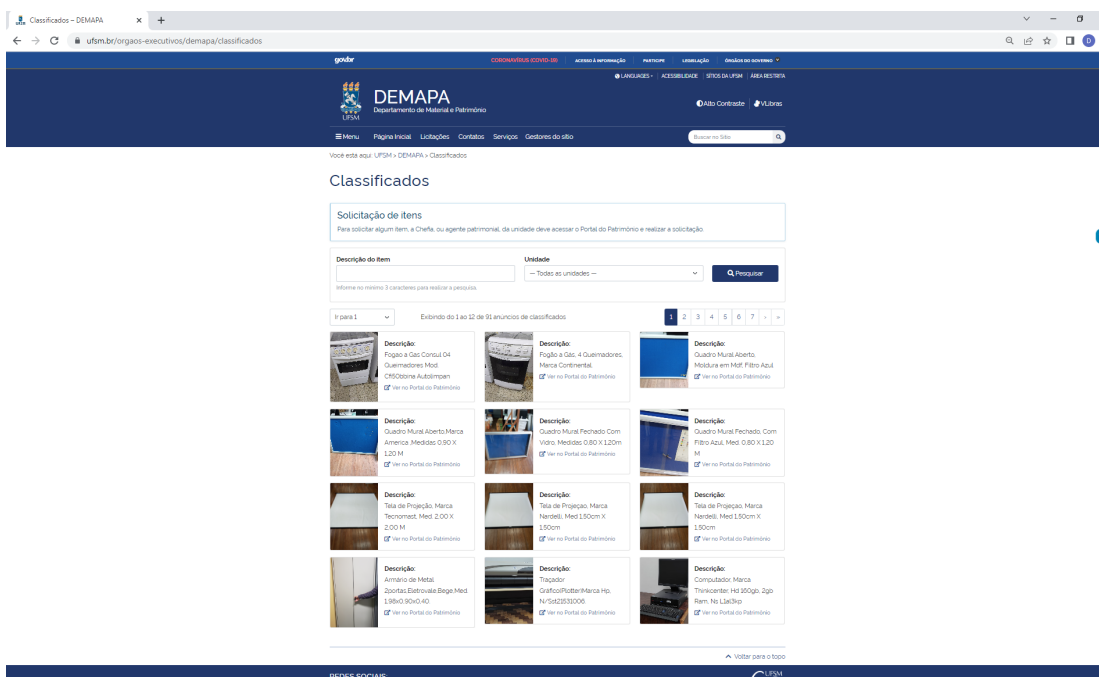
Classificados – DEMAPA ×  +

ufsm.br/orgaos-executivos/demapa/classificados

gov.br  CORONAVÍRUS (COVID-19)  ACESSO À INFORMAÇÃO  PARTICIPE  LEGISLAÇÃO  ÓRGÃOS DO GOVERNO

LANGUAGES  ACESSIBILIDADE  SITIOS DA UFSM  ÁREA RESTRITA

UFSM

DEMAPA
Departamento de Material e Patrimônio

Alto Contraste  VLibras

≡Menu  Página Inicial  Licitações  Contatos  Serviços  Gestores do sítio

Buscar no Sítio

Você está aqui: UFSM > DEMAPA > Classificados

Classificados

Solicitação de itens
Para solicitar algum item, a Chefia, ou agente patrimonial, da unidade deve acessar o Portal do Patrimônio e realizar a solicitação.

Descrição do item

Informe no mínimo 3 caracteres para realizar a pesquisa.

Unidade
— Todas as unidades —

Pesquisar

Ir para 1

Exibindo do 1 ao 12 de 91 anuncios de classificados

1 2 3 4 5 6 7 › »

Descrição:
Fogao a Gas Consul 04 Queimadores Mod. Cfs50bbina Autolimpan
Ver no Portal do Patrimônio

Descrição:
Fogão a Gás, 4 Queimadores, Marca Continental
Ver no Portal do Patrimônio

Descrição:
Quadro Mural Aberto, Moldura em Mdf, Filtro Azul
Ver no Portal do Patrimônio

Descrição:
Quadro Mural Aberto,Marca America ,Medidas 0,90 X 1,20 M
Ver no Portal do Patrimônio

Descrição:
Quadro Mural Fechado Com Vidro, Medidas 0,80 X 1,20m
Ver no Portal do Patrimônio

Descrição:
Quadro Mural Fechado, Com Filtro Azul, Med. 0,80 X 1,20 M
Ver no Portal do Patrimônio

Descrição:
Tela de Projeção, Marca Tecnomast, Med. 2,00 X 2,00 M
Ver no Portal do Patrimônio

Descrição:
Tela de Projeçao, Marca Nardelli, Med.1,50cm X 1,50cm
Ver no Portal do Patrimônio

Descrição:
Tela de Projeçao, Marca Nardelli, Med.1,50cm X 1,50cm
Ver no Portal do Patrimônio

Descrição:
Armário de Metal 2portas,Eletrovale,Bege,Med. 1,98x0,90x0,40
Ver no Portal do Patrimônio

Descrição:
Traçador Grafico(Plotter)Marca Hp, N/Sst21631006
Ver no Portal do Patrimônio

Descrição:
Computador, Marca Thinkcenter, Hd 160gb, 2gb Ram, Ns L1al3kp
Ver no Portal do Patrimônio

Voltar para o topo

REDES SOCIAIS

UFSM